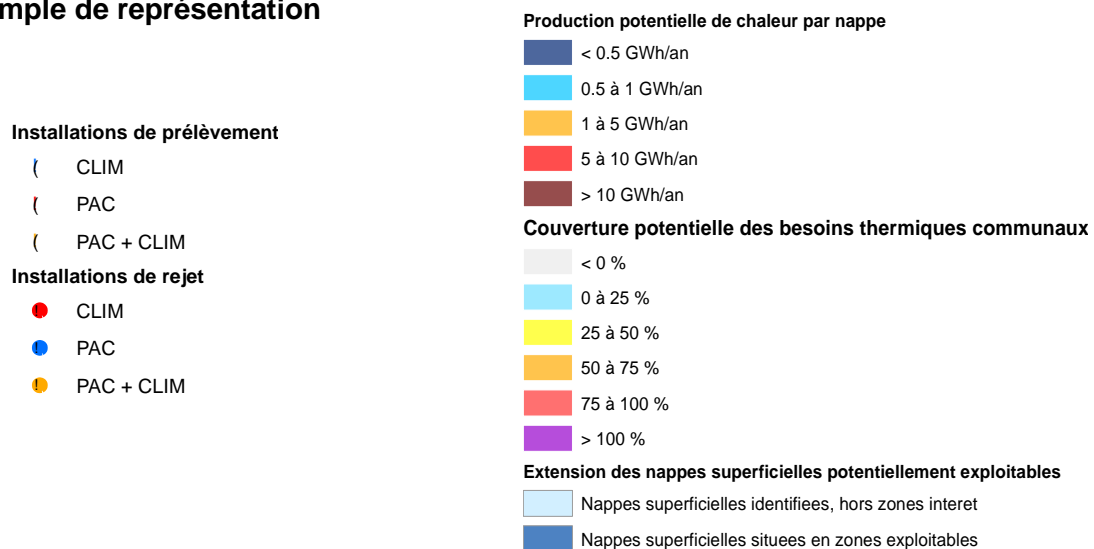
mple de représentation

Installations de prélèvement

CLIM

PAC

PAC + CLIM

Installations de rejet

CLIM

PAC

PAC + CLIM

Production potentielle de chaleur par nappe

< 0.5 GWh/an

0.5 à 1 GWh/an

1 à 5 GWh/an

5 à 10 GWh/an

> 10 GWh/an

Couverture potentielle des besoins thermiques communaux

< 0 %

0 à 25 %

25 à 50 %

50 à 75 %

75 à 100 %

> 100 %

Extension des nappes superficielles potentiellement exploitables

Nappes superficielles identifiees, hors zones interet

Nappes superficielles situees en zones exploitables